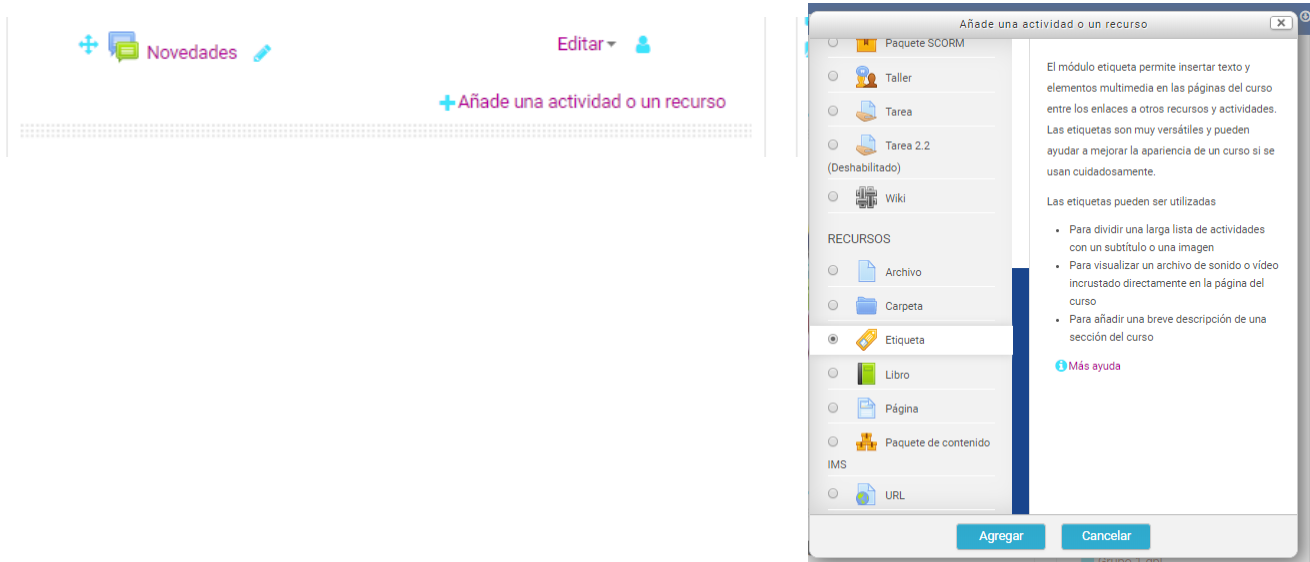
Novedades

Editar

Añade una actividad o un recurso

Añade una actividad o un recurso

Paquete SCORM

Taller

Tarea

Tarea 2.2 (Deshabilitado)

Wiki

RECURSOS

Archivo

Carpeta

Etiqueta

Libro

Página

Paquete de contenido IMS

URL

El módulo etiqueta permite insertar texto y elementos multimedia en las páginas del curso entre los enlaces a otros recursos y actividades. Las etiquetas son muy versátiles y pueden ayudar a mejorar la apariencia de un curso si se usan cuidadosamente.

Las etiquetas pueden ser utilizadas

- Para dividir una larga lista de actividades con un subtítulo o una imagen
- Para visualizar un archivo de sonido o video incrustado directamente en la página del curso
- Para añadir una breve descripción de una sección del curso

Más ayuda

Agregar

Cancelar